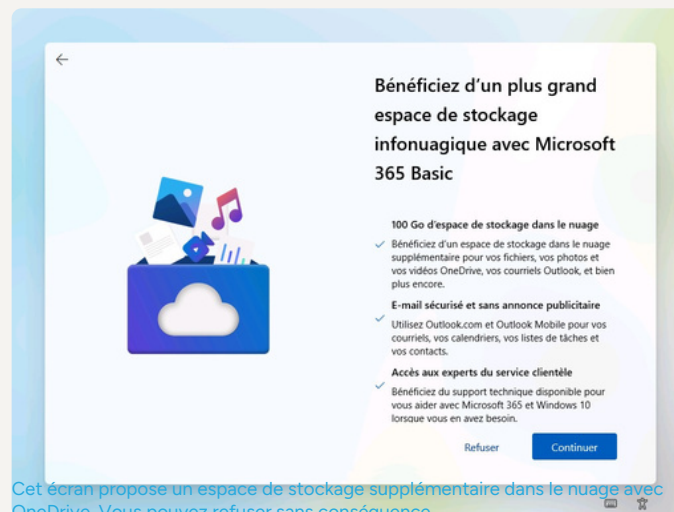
Bénéficiez d'un plus grand espace de stockage infonuagique avec Microsoft 365 Basic

100 Go d'espace de stockage dans le nuage
Bénéficiez d'un espace de stockage dans le nuage supplémentaire pour vos fichiers, vos photos et vos vidéos OneDrive, vos courriels Outlook, et bien plus encore.

E-mail sécurisé et sans annonce publicitaire
Utilisez Outlook.com et Outlook Mobile pour vos courriels, vos calendriers, vos listes de tâches et vos contacts.

Accès aux experts du service clientèle
Bénéficiez du support technique disponible pour vous aider avec Microsoft 365 et Windows 10 lorsque vous en avez besoin.

Refuser

Continuer

Cet écran propose un espace de stockage supplémentaire dans le nuage avec OneDrive. Vous pouvez refuser sans conséquence.